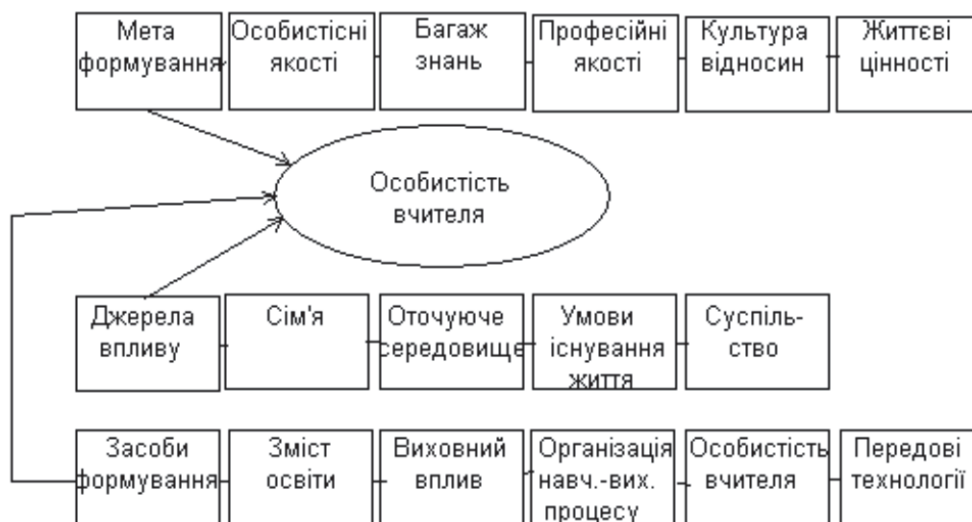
Мета формування

Особистісні якості

Багаж знань

Професійні якості

Культура відносин

Життєві цінності

Особистість вчителя

Джерела впливу

Сім'я

Оточуюче середовище

Умови існування життя

Суспільство

Засоби формування

Зміст освіти

Виховний вплив

Організація навч.-вих. процесу

Особистість вчителя

Передові технології